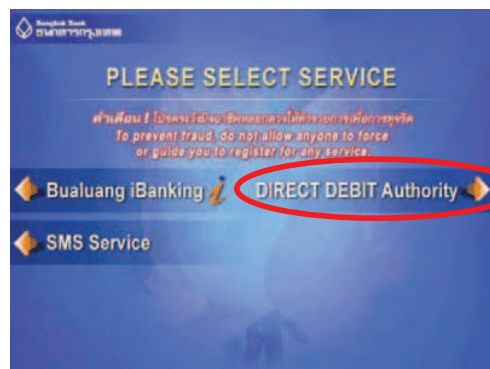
Bangkok Bank
ธนาคารกรุงเทพ

PLEASE SELECT SERVICE

คำเตือน ! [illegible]
To prevent fraud, do not allow anyone to force or guide you to register for any service.

Bualuang iBanking

DIRECT DEBIT Authority

SMS Service